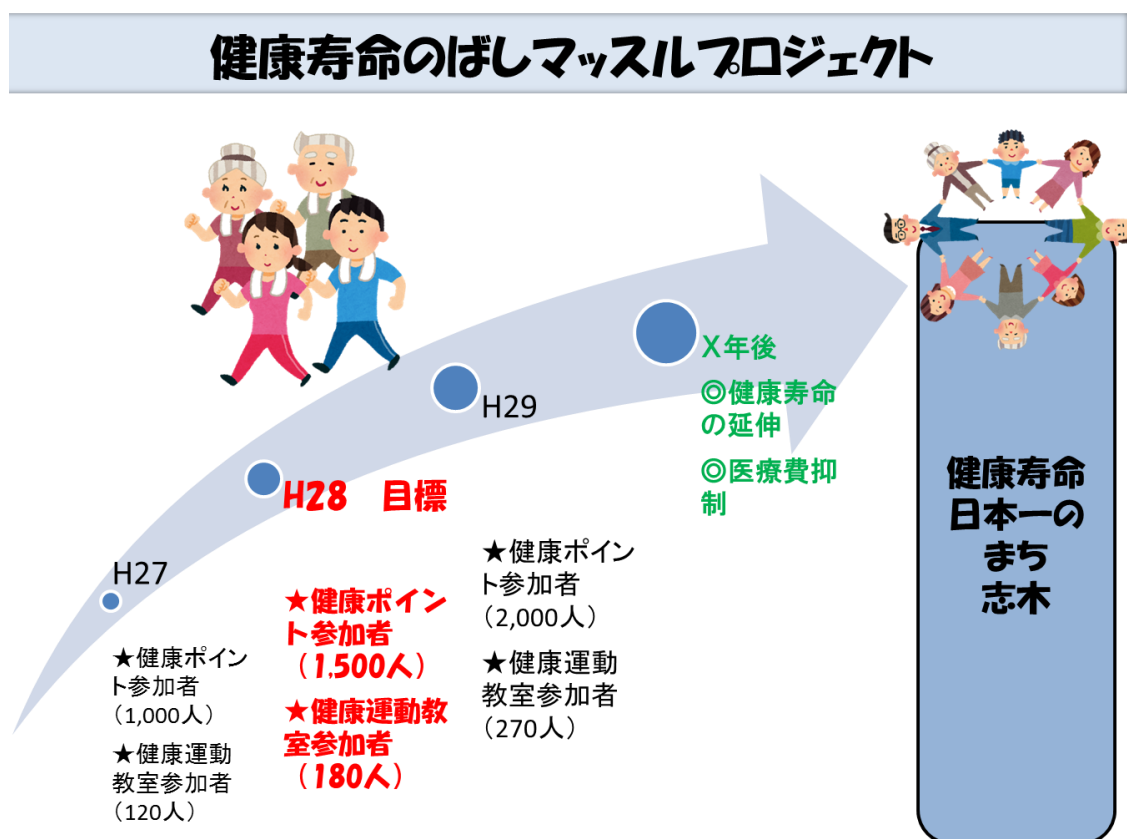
健康寿命のばしマッスルプロジェクト

H27

★健康ポイント参加者（1,000人）

★健康運動教室参加者（120人）

H28　目標

★健康ポイント参加者（1,500人）

★健康運動教室参加者（180人）

H29

★健康ポイント参加者（2,000人）

★健康運動教室参加者（270人）

X年後

◎健康寿命の延伸

◎医療費抑制

健康寿命
日本一の
まち
志木